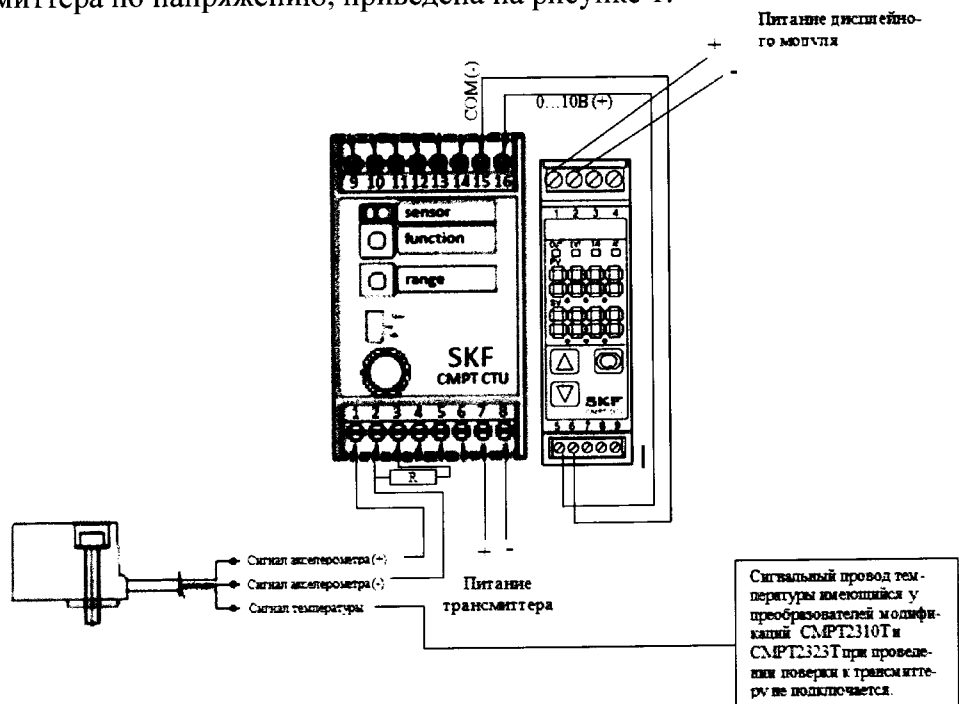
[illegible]миттера по напряжению, приведена на рисунке 1.

Питание дисплейного модуля

+

-

COM(-)

0...10В(+)

9 10 11 12 13 14 15 16

sensor

function

range

SKF

CMPT CTU

1 2 3 4 5 6 7 8

R

1 2 3 4

5 6 7 8 9

SKF

Сигнал акселерометра (+)

Сигнал акселерометра (-)

Сигнал температуры

+ -

Питание трансмиттера

Сигнальный провод температуры имеющийся у преобразователей модификаций CMPT2310T и CMPT2323T при проведении поверки к трансмиттеру не подключается.